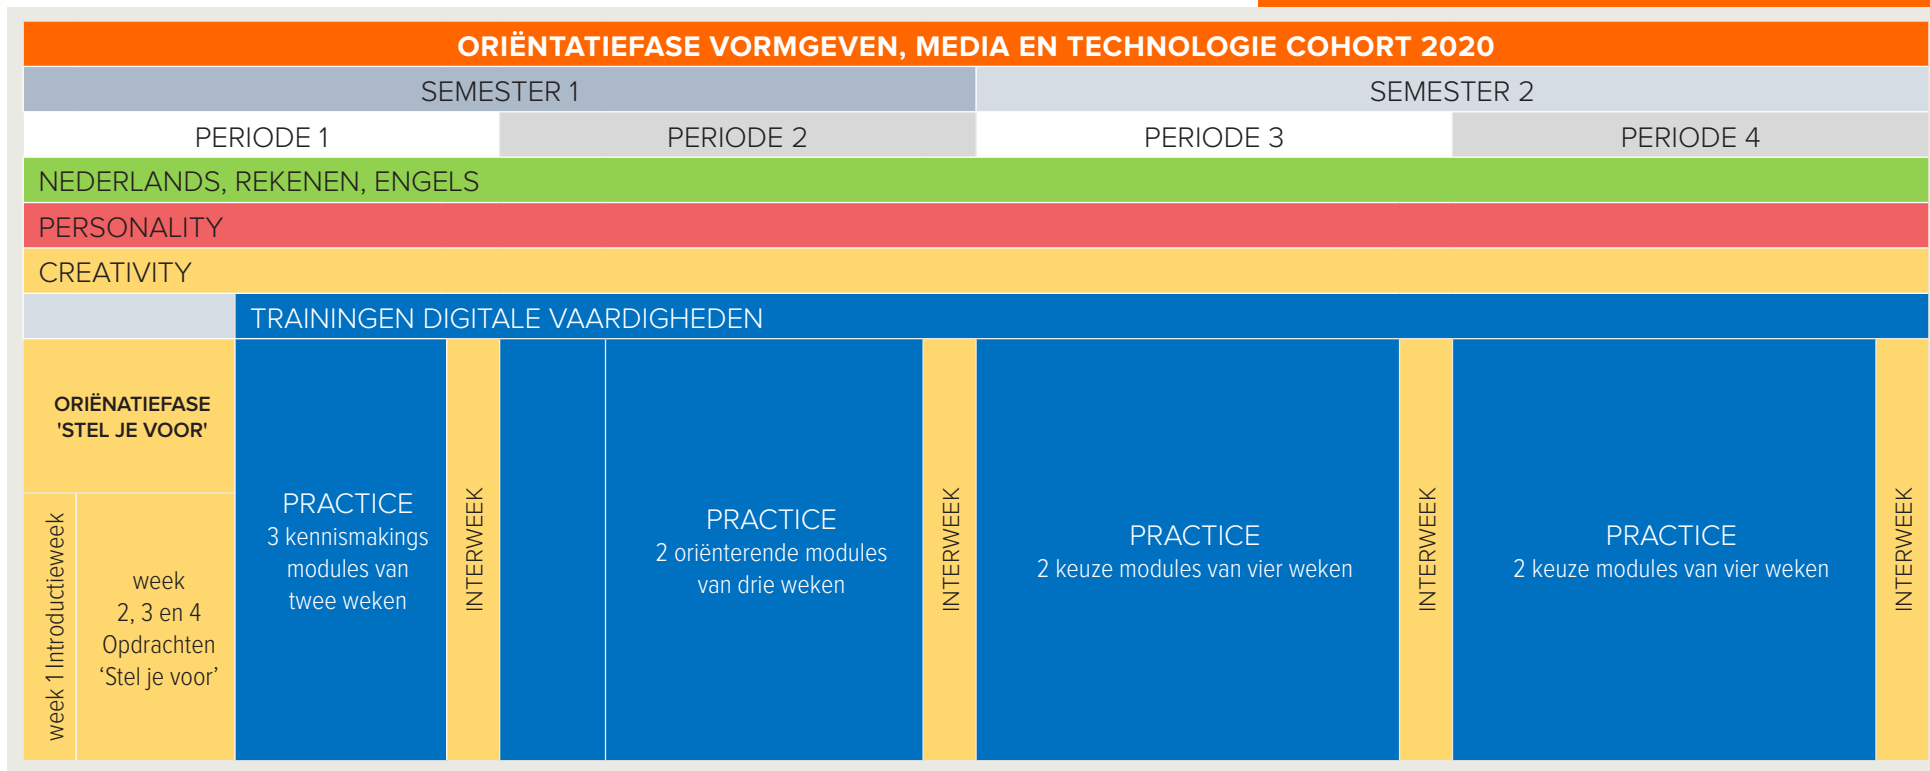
ORIËNTATIEFASE VORMGEVEN, MEDIA EN TECHNOLOGIE COHORT 2020

| SEMESTER 1 | | SEMESTER 2 | |
|---|---|---|---|
| PERIODE 1 | PERIODE 2 | PERIODE 3 | PERIODE 4 |

NEDERLANDS, REKENEN, ENGELS

PERSONALITY

CREATIVITY

TRAININGEN DIGITALE VAARDIGHEDEN

ORIËNATIEFASE 'STEL JE VOOR'

week 1 Introductieweek

week 2, 3 en 4 Opdrachten 'Stel je voor'

PRACTICE
3 kennismakings modules van twee weken

INTERWEEK

PRACTICE
2 oriënterende modules van drie weken

INTERWEEK

PRACTICE
2 keuze modules van vier weken

INTERWEEK

PRACTICE
2 keuze modules van vier weken

INTERWEEK